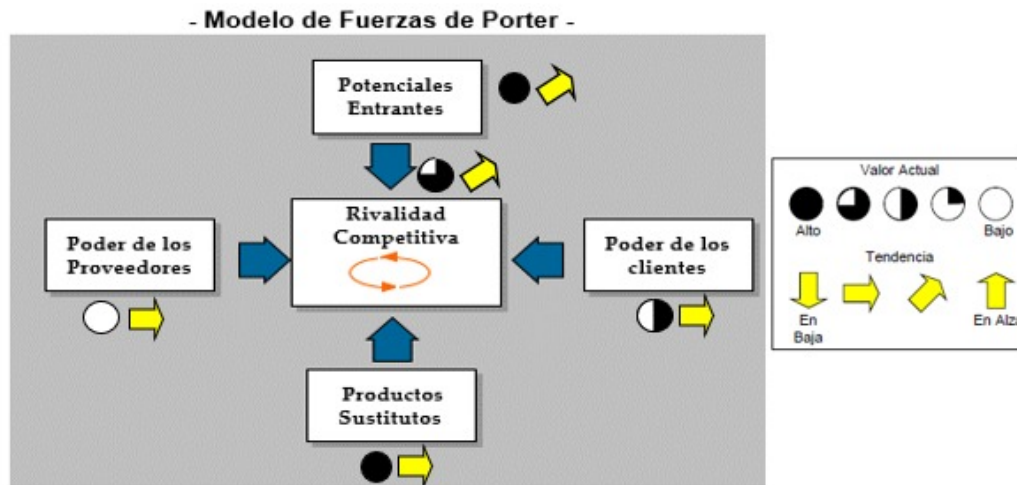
- Modelo de Fuerzas de Porter -

Potenciales Entrantes

Poder de los Proveedores

Rivalidad Competitiva

Poder de los clientes

Productos Sustitutos

Valor Actual

Alto

Bajo

Tendencia

En Baja

En Alz